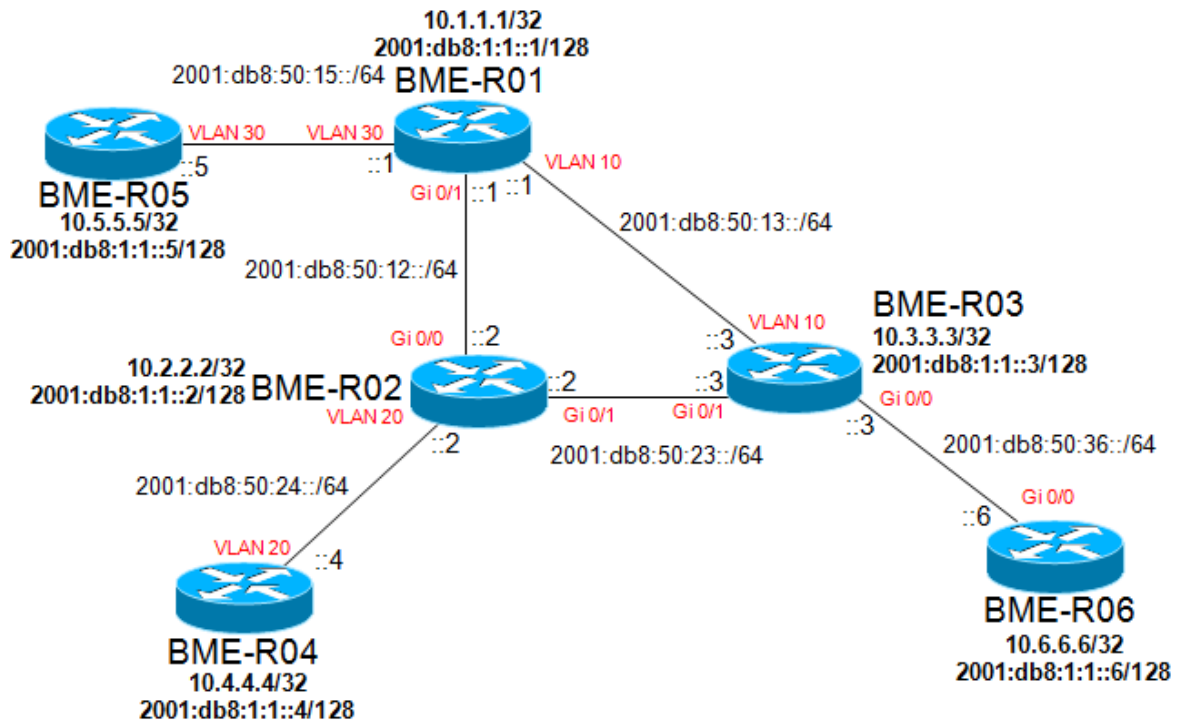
10.1.1.1/32
2001:db8:1:1::1/128
2001:db8:50:15::/64
BME-R01
VLAN 30
VLAN 30
::5
::1
VLAN 10
BME-R05
10.5.5.5/32
2001:db8:1:1::5/128
Gi 0/1
::1
::1
2001:db8:50:13::/64
2001:db8:50:12::/64
BME-R03
VLAN 10
10.3.3.3/32
2001:db8:1:1::3/128
Gi 0/0
::2
::3
10.2.2.2/32
2001:db8:1:1::2/128
BME-R02
::2
::3
VLAN 20
Gi 0/1
Gi 0/1
Gi 0/0
::3
::2
2001:db8:50:23::/64
2001:db8:50:36::/64
2001:db8:50:24::/64
Gi 0/0
::6
VLAN 20
::4
BME-R04
10.4.4.4/32
2001:db8:1:1::4/128
BME-R06
10.6.6.6/32
2001:db8:1:1::6/128